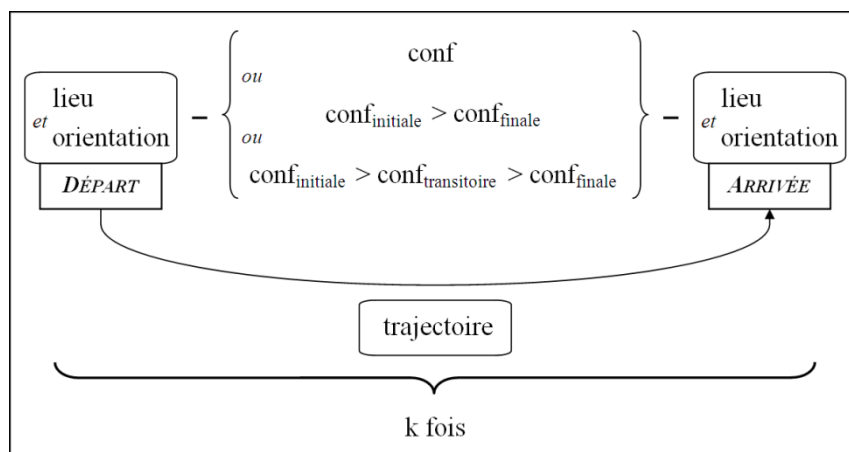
lieu
et orientation
DÉPART

–

conf
ou
conf$_{\text{initiale}}$ > conf$_{\text{finale}}$
ou
conf$_{\text{initiale}}$ > conf$_{\text{transitoire}}$ > conf$_{\text{finale}}$

–

lieu
et orientation
ARRIVÉE

trajectoire

k fois